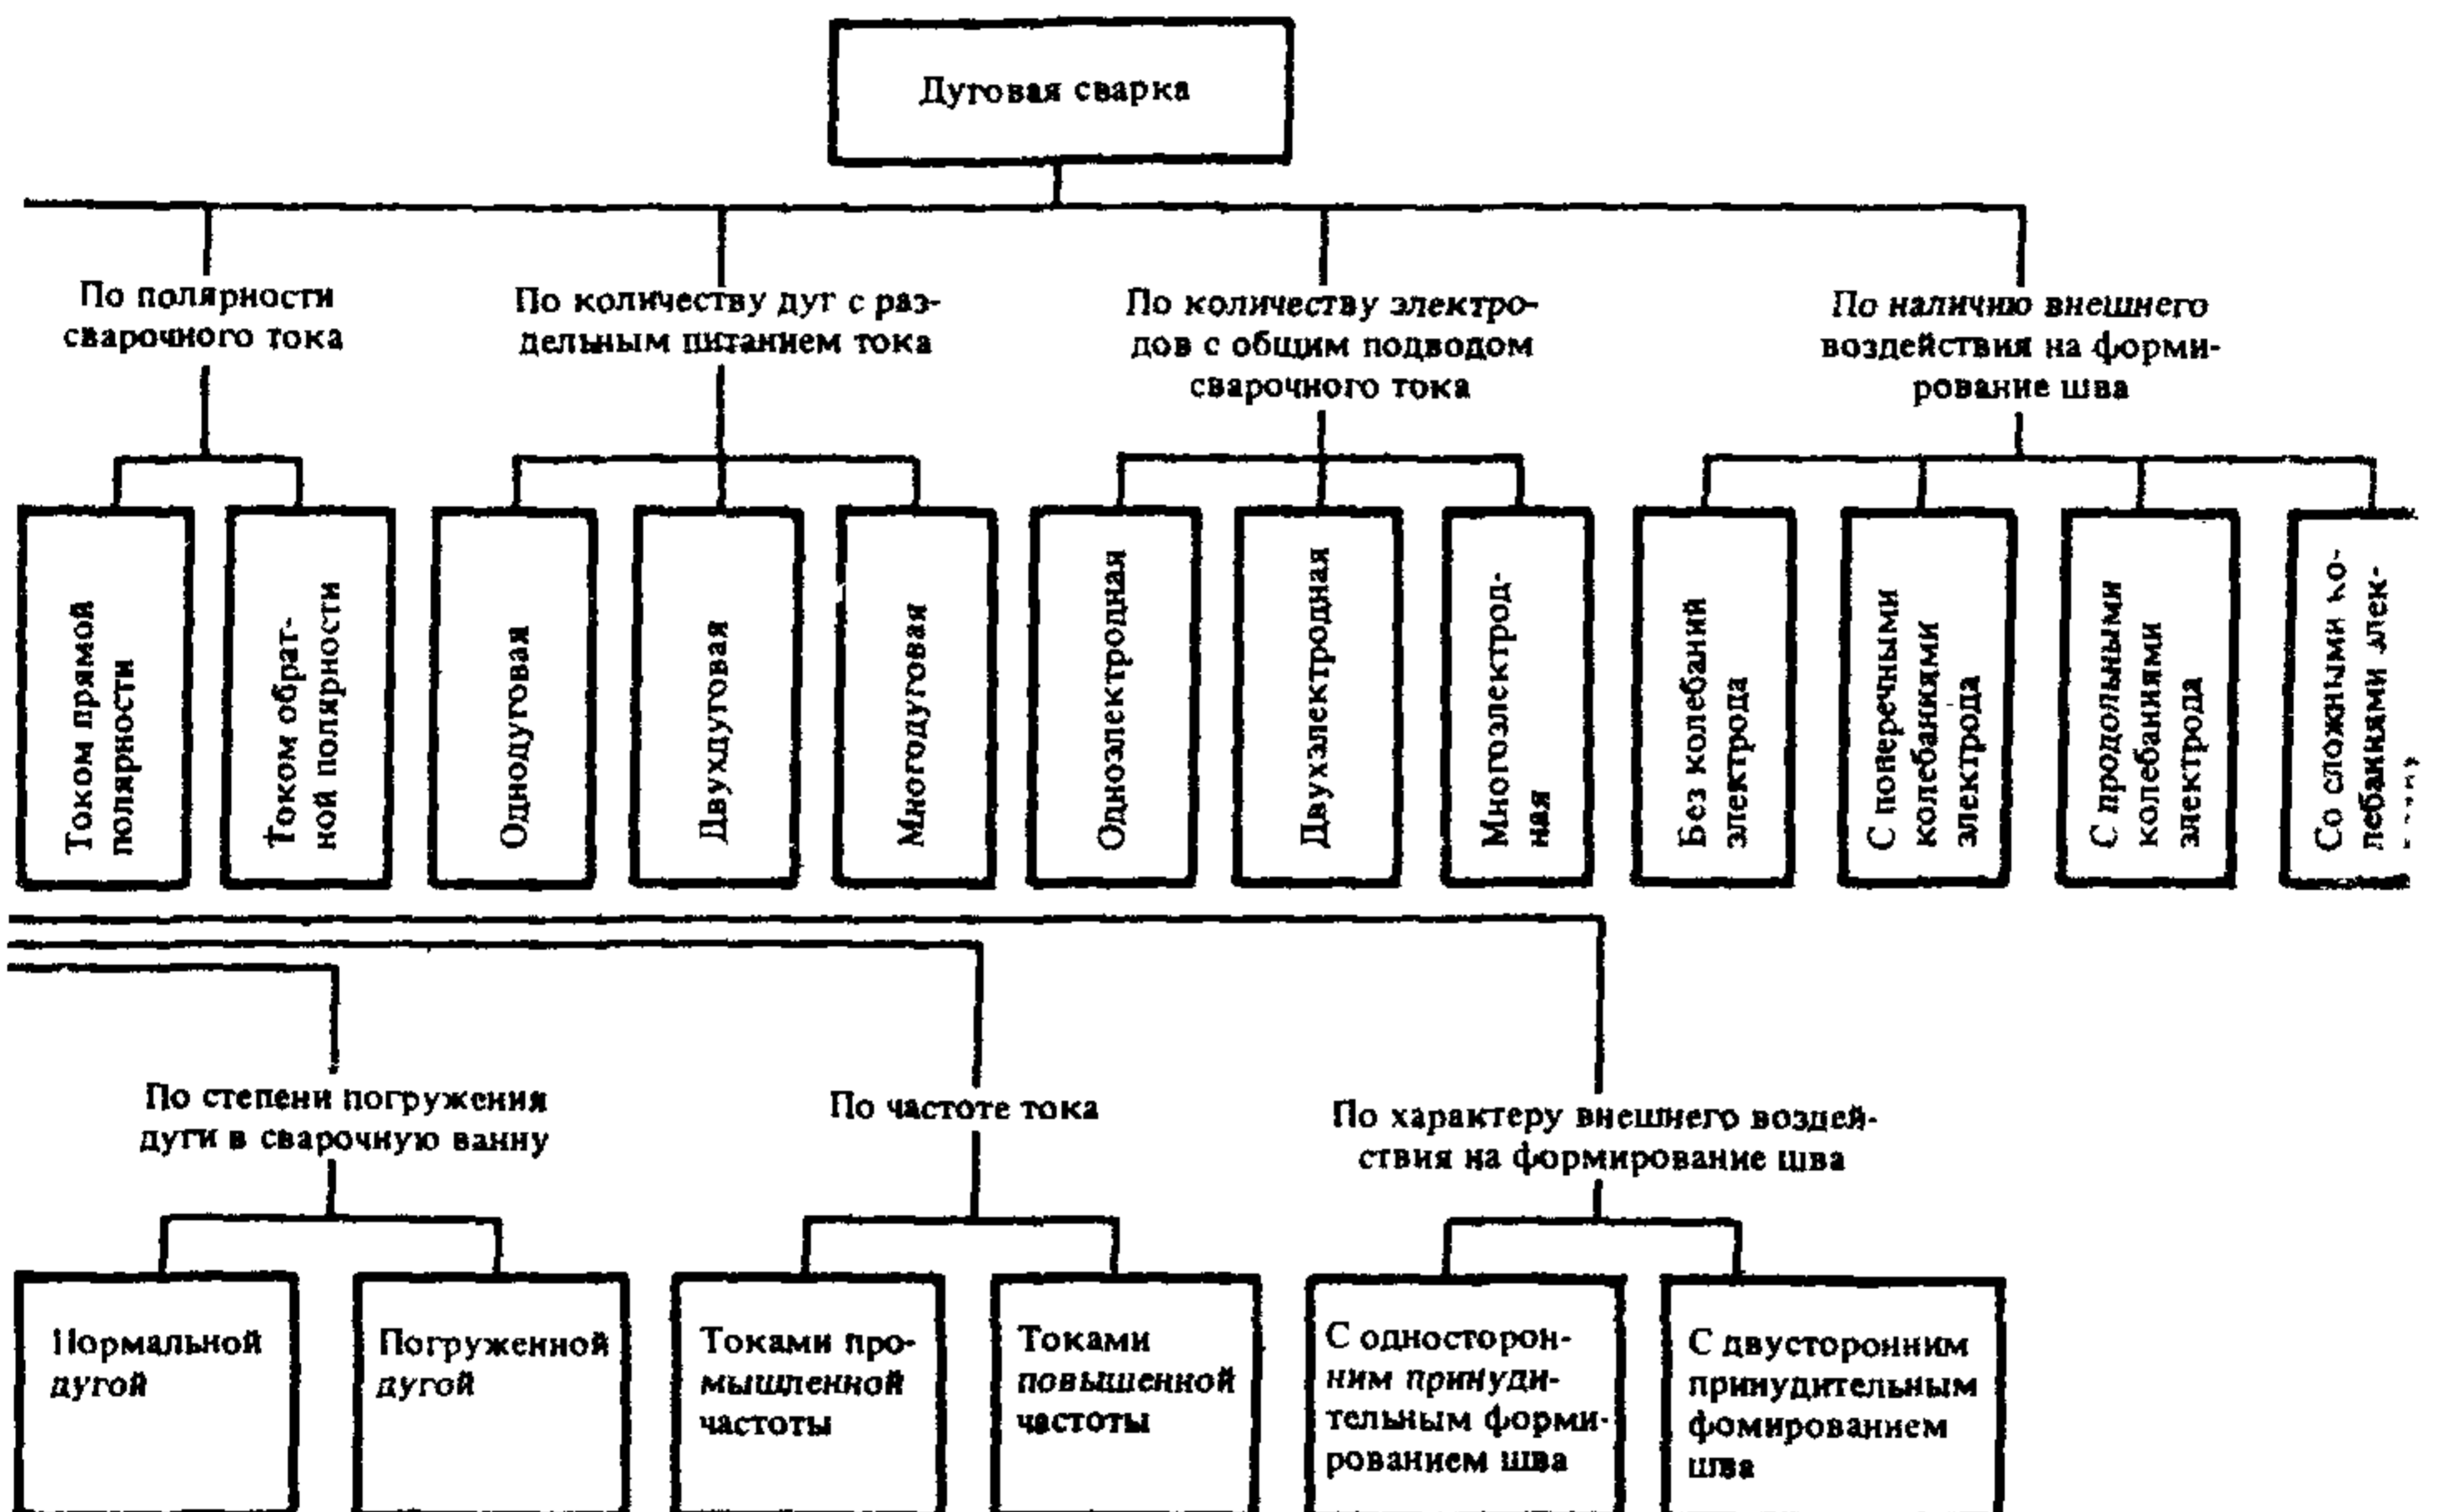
Дуговая сварка

По полярности сварочного тока

Током прямой полярности

Током обратной полярности

По количеству дуг с раздельным питанием тока

Однодуговая

Двухдуговая

Многодуговая

По количеству электродов с общим подводом сварочного тока

Одноэлектродная

Двухэлектродная

Многоэлектродная

По наличию внешнего воздействия на формирование шва

Без колебаний электрода

С поперечными колебаниями электрода

С продольными колебаниями электрода

Со сложными колебаниями элек-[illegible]

По степени погружения дуги в сварочную ванну

Нормальной дугой

Погруженной дугой

По частоте тока

Токами промышленной частоты

Токами повышенной частоты

По характеру внешнего воздействия на формирование шва

С односторонним принудительным формированием шва

С двусторонним принудительным фомированием шва